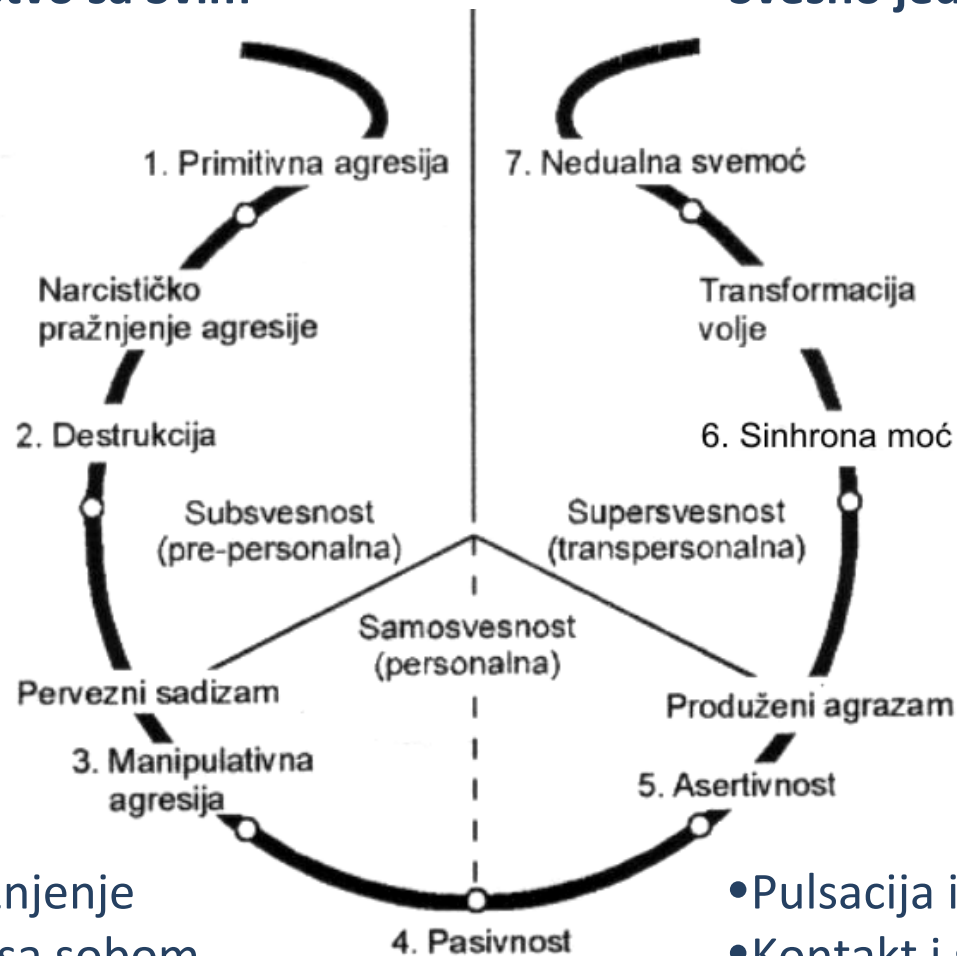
1. Primitivna agresija

Narcističko pražnjenje agresije

2. Destrukcija

Subsvesnost (pre-personalna)

Pervezni sadizam

3. Manipulativna agresija

7. Nedualna svemoć

Transformacija volje

6. Sinhrona moć

Supersvesnost (transpersonalna)

Samosvesnost (personalna)

Produženi agrazam

5. Asertivnost

4. Pasivnost

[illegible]njenje
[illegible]sa sobom

•Pulsacija i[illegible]
•Kontakt i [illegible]